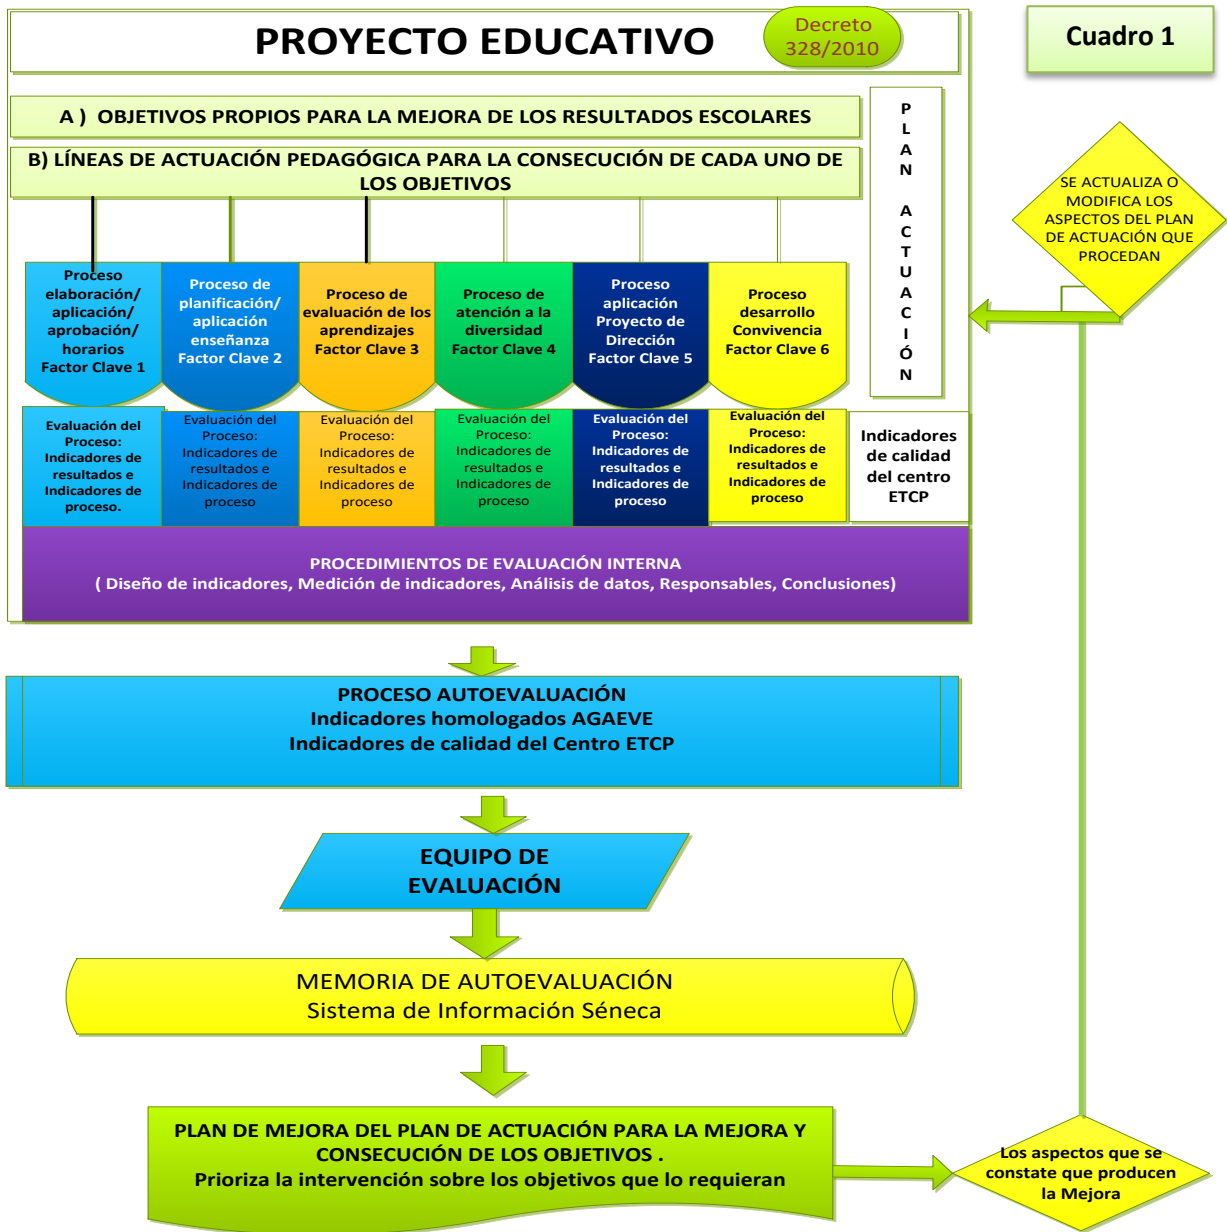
PROYECTO EDUCATIVO

Decreto 328/2010

Cuadro 1

A ) OBJETIVOS PROPIOS PARA LA MEJORA DE LOS RESULTADOS ESCOLARES

B) LÍNEAS DE ACTUACIÓN PEDAGÓGICA PARA LA CONSECUCIÓN DE CADA UNO DE LOS OBJETIVOS

PLAN ACTUACIÓN

SE ACTUALIZA O MODIFICA LOS ASPECTOS DEL PLAN DE ACTUACIÓN QUE PROCEDAN

Proceso elaboración/ aplicación/ aprobación/ horarios Factor Clave 1

Proceso de planificación/ aplicación enseñanza Factor Clave 2

Proceso de evaluación de los aprendizajes Factor Clave 3

Proceso de atención a la diversidad Factor Clave 4

Proceso aplicación Proyecto de Dirección Factor Clave 5

Proceso desarrollo Convivencia Factor Clave 6

Evaluación del Proceso: Indicadores de resultados e Indicadores de proceso.

Evaluación del Proceso: Indicadores de resultados e Indicadores de proceso

Evaluación del Proceso: Indicadores de resultados e Indicadores de proceso

Evaluación del Proceso: Indicadores de resultados e Indicadores de proceso

Evaluación del Proceso: Indicadores de resultados e Indicadores de proceso

Evaluación del Proceso: Indicadores de resultados e Indicadores de proceso

Indicadores de calidad del centro ETCP

PROCEDIMIENTOS DE EVALUACIÓN INTERNA
( Diseño de indicadores, Medición de indicadores, Análisis de datos, Responsables, Conclusiones)

PROCESO AUTOEVALUACIÓN
Indicadores homologados AGAEVE
Indicadores de calidad del Centro ETCP

EQUIPO DE EVALUACIÓN

MEMORIA DE AUTOEVALUACIÓN
Sistema de Información Séneca

PLAN DE MEJORA DEL PLAN DE ACTUACIÓN PARA LA MEJORA Y CONSECUCIÓN DE LOS OBJETIVOS .
Prioriza la intervención sobre los objetivos que lo requieran

Los aspectos que se constate que producen la Mejora